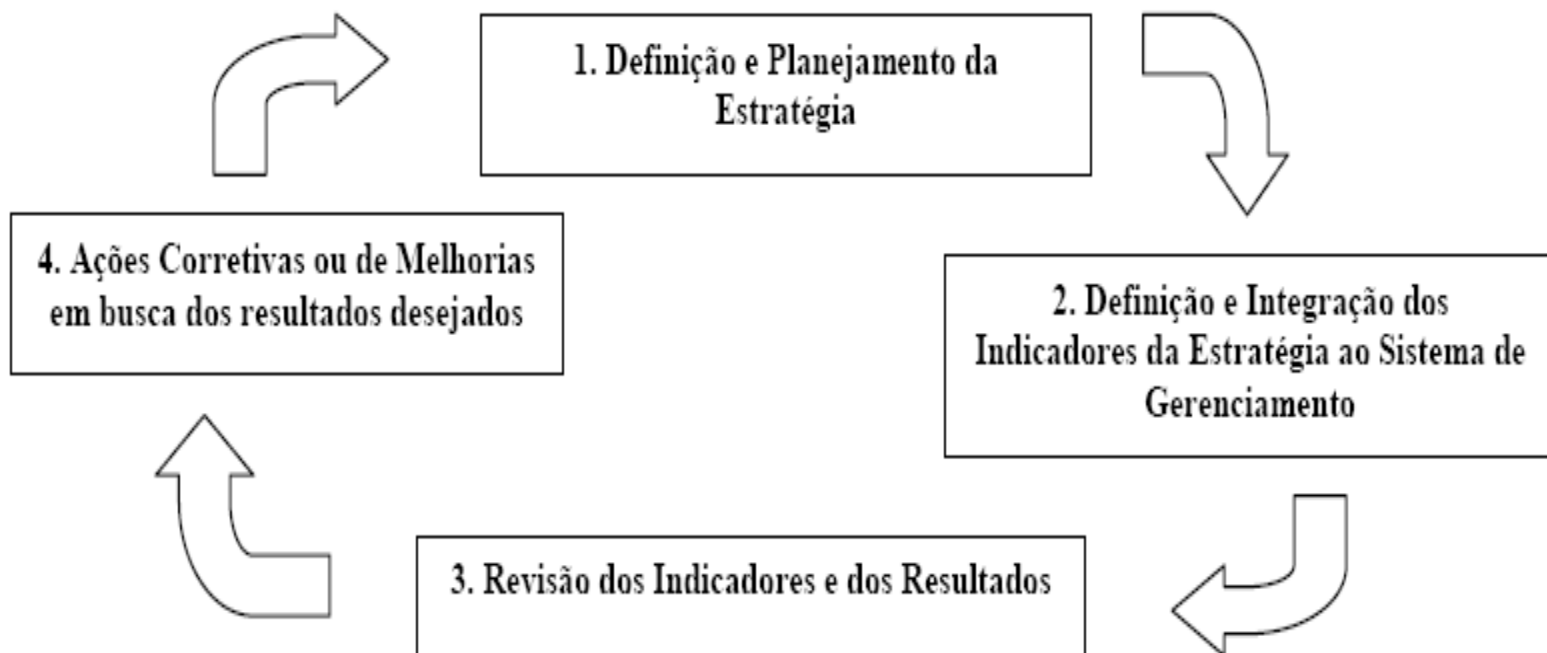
1. Definição e Planejamento da Estratégia

2. Definição e Integração dos Indicadores da Estratégia ao Sistema de Gerenciamento

3. Revisão dos Indicadores e dos Resultados

4. Ações Corretivas ou de Melhorias em busca dos resultados desejados